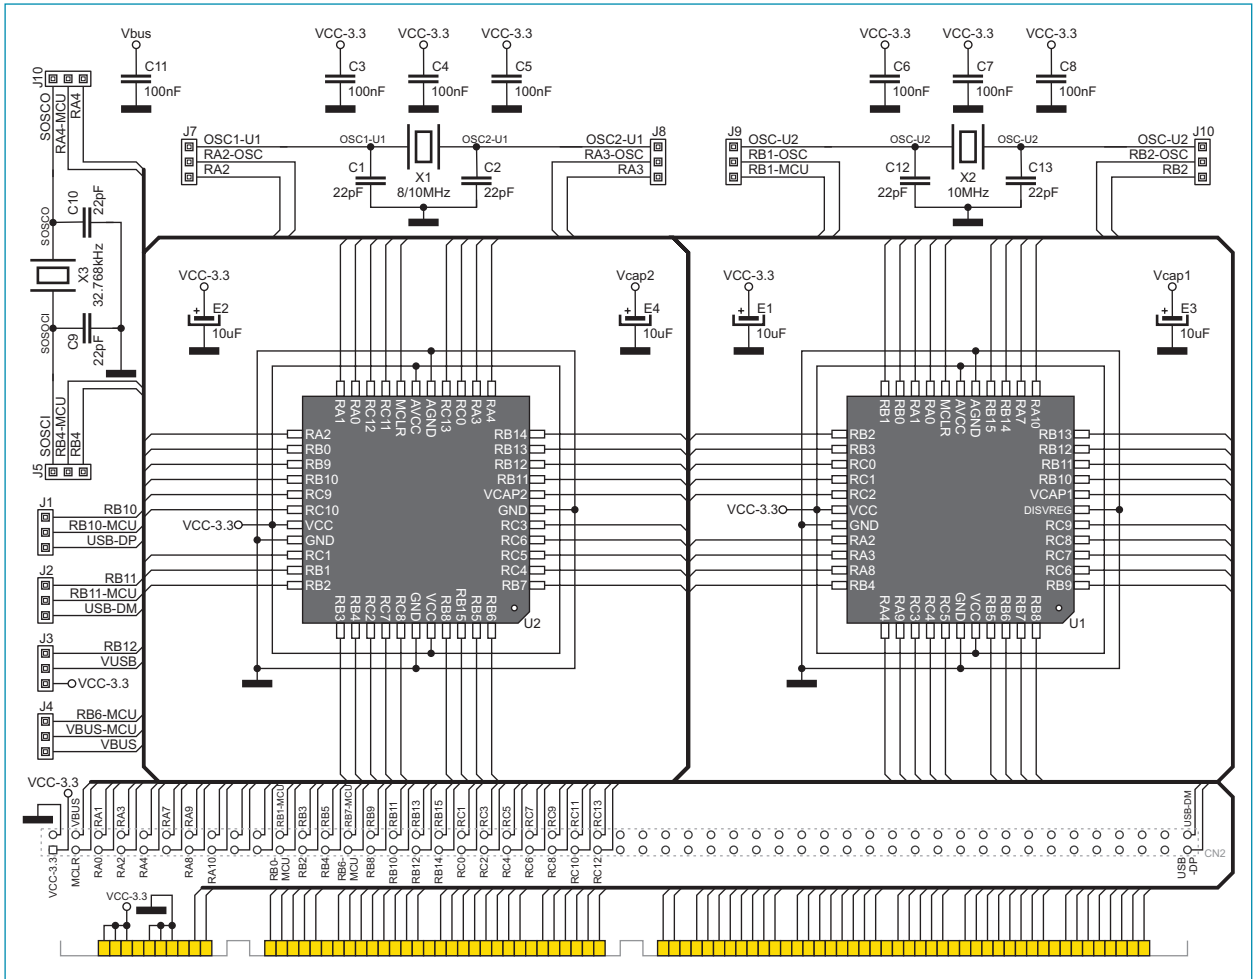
Vbus
C11
100nF
VCC-3.3
C3
100nF
VCC-3.3
C4
100nF
VCC-3.3
C5
100nF
VCC-3.3
C6
100nF
VCC-3.3
C7
100nF
VCC-3.3
C8
100nF

J10
SOSCO
RA4-MCU
RA4

J7
OSC1-U1
RA2-OSC
RA2
OSC1-U1
X1
8/10MHz
OSC2-U1
C1
22pF
C2
22pF
OSC2-U1
RA3-OSC
RA3
J8

J9
OSC-U2
RB1-OSC
RB1-MCU
OSC-U2
C12
22pF
X2
10MHz
OSC-U2
C13
22pF
OSC-U2
RB2-OSC
RB2
J10

C10
22pF
SOSCO
X3
32.768kHz
SOSCI
C9
22pF

SOSCI
RB4-MCU
RB4
J5

VCC-3.3
E2
10uF
Vcap2
E4
10uF
VCC-3.3
E1
10uF
Vcap1
E3
10uF

RA1
RA0
RC12
RC11
MCLR
AVCC
AGND
RC13
RC0
RA3
RA4
RA2
RB0
RB9
RB10
RC9
RC10
VCC
GND
RC1
RB1
RB2
RB14
RB13
RB12
RB11
VCAP2
GND
RC3
RC6
RC5
RC4
RB7
RB3
RB4
RC2
RC7
RC8
GND
VCC
RB15
RB5
RB6
U2

RB1
RB0
RA1
RA0
MCLR
AVCC
AGND
RB15
RB14
RA7
RA10
RB2
RB3
RC0
RC1
RC2
VCC
GND
RA2
RA3
RA8
RB4
RB13
RB12
RB11
RB10
VCAP1
DISVREG
RC9
RC8
RC7
RC6
RB9
RA4
RA9
RC3
RC4
RC5
GND
VCC
RB5
RB6
RB7
RB8
U1

VCC-3.3
VCC-3.3

J1
RB10
RB10-MCU
USB-DP
J2
RB11
RB11-MCU
USB-DM
J3
RB12
VUSB
VCC-3.3
J4
RB6-MCU
VBUS-MCU
VBUS

VCC-3.3
VBUS
RA1
RA3
RA7
RA9
RB1-MCU
RB3
RB5
RB7-MCU
RB9
RB11
RB13
RB15
RC1
RC3
RC5
RC7
RC9
RC11
RC13
USB-DM
VCC-3.3
MCLR
RA0
RA2
RA4
RA8
RA10
RB0-MCU
RB2
RB4
RB6-MCU
RB8
RB10
RB12
RB14
RC0
RC2
RC4
RC6
RC8
RC10
RC12
USB-DP
CN2
VCC-3.3